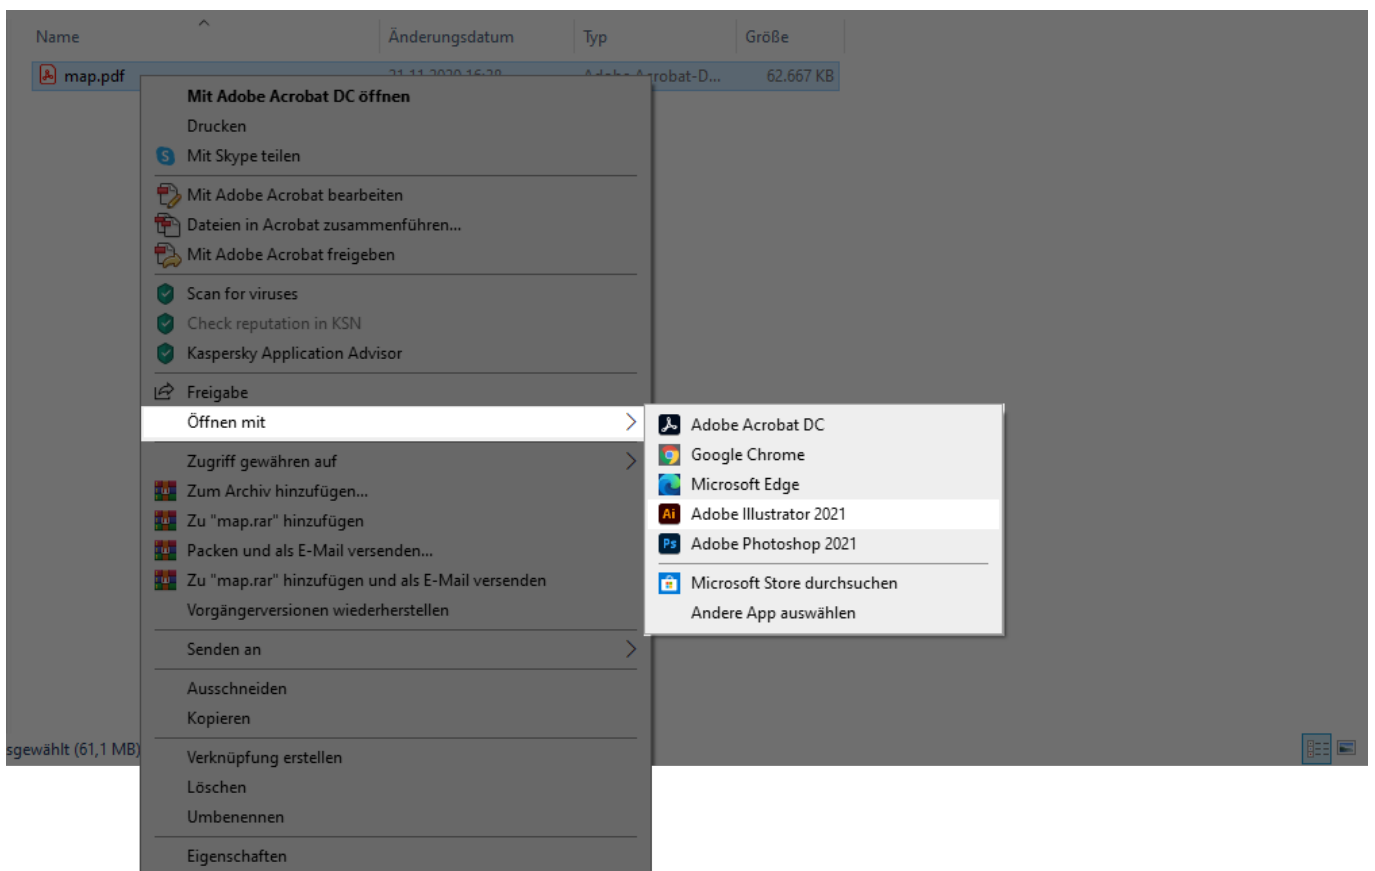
Name | Änderungsdatum | Typ | Größe
map.pdf | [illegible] | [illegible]robat-D... | 62.667 KB

Mit Adobe Acrobat DC öffnen
Drucken
Mit Skype teilen
Mit Adobe Acrobat bearbeiten
Dateien in Acrobat zusammenführen...
Mit Adobe Acrobat freigeben
Scan for viruses
Check reputation in KSN
Kaspersky Application Advisor
Freigabe
Öffnen mit
Zugriff gewähren auf
Zum Archiv hinzufügen...
Zu "map.rar" hinzufügen
Packen und als E-Mail versenden...
Zu "map.rar" hinzufügen und als E-Mail versenden
Vorgängerversionen wiederherstellen
Senden an
Ausschneiden
Kopieren
Verknüpfung erstellen
Löschen
Umbenennen
Eigenschaften

Adobe Acrobat DC
Google Chrome
Microsoft Edge
Adobe Illustrator 2021
Adobe Photoshop 2021
Microsoft Store durchsuchen
Andere App auswählen

sgewählt (61,1 MB)